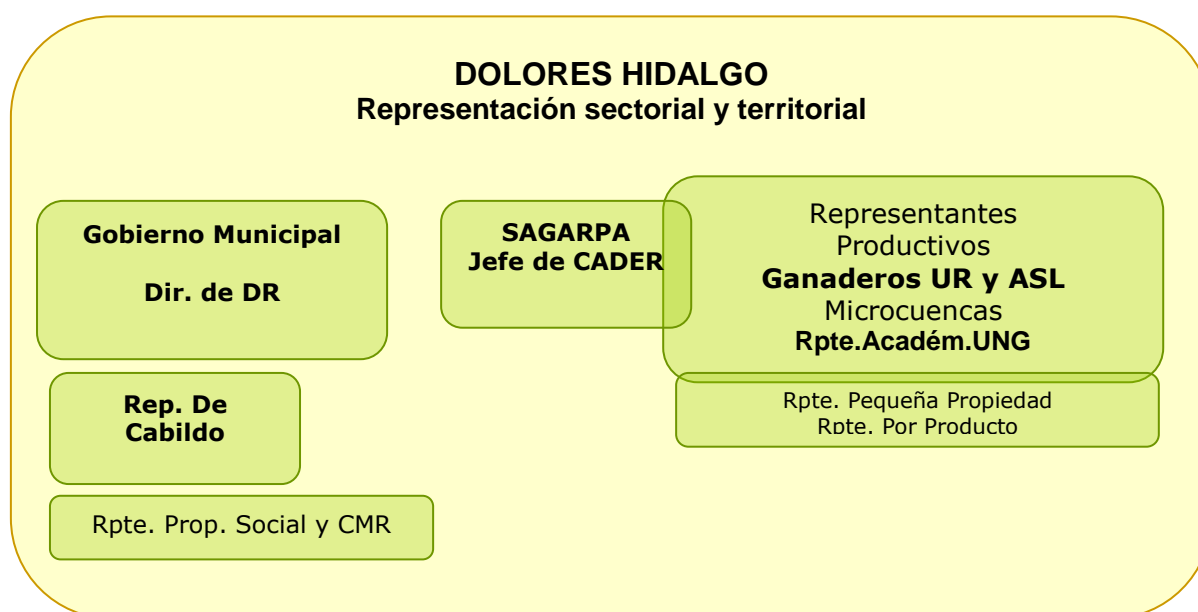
DOLORES HIDALGO
Representación sectorial y territorial

Gobierno Municipal

Dir. de DR

SAGARPA
Jefe de CADER

Representantes
Productivos
Ganaderos UR y ASL
Microcuencas
Rpte.Académ.UNG

Rpte. Pequeña Propiedad
Rpte. Por Producto

Rep. De
Cabildo

Rpte. Prop. Social y CMR